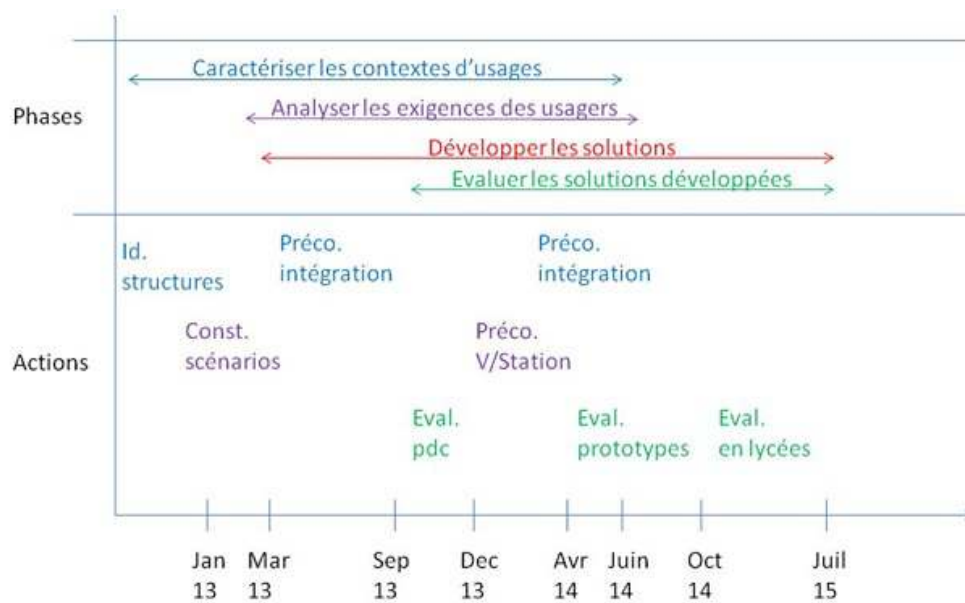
Phases

Caractériser les contextes d'usages

Analyser les exigences des usagers

Développer les solutions

Evaluer les solutions développées

Actions

Id. structures

Préco. intégration

Préco. intégration

Const. scénarios

Préco. V/Station

Eval. pdc

Eval. prototypes

Eval. en lycées

Jan 13

Mar 13

Sep 13

Dec 13

Avr 14

Juin 14

Oct 14

Juil 15